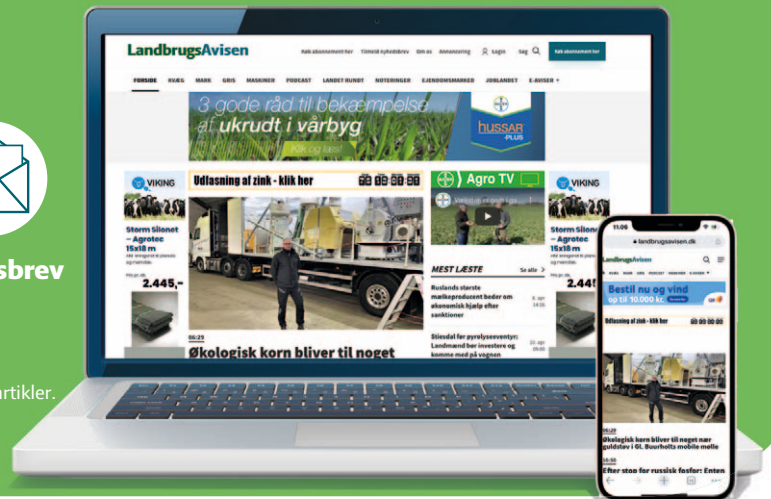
sbrev

rtikler.

LandbrugsAvisen

Køb abonnement her Tilmeld nyhedsbrev Om os Annoncering Log ind Søg Køb abonnement her

FORSIDE KVÆG MARK GRIS MASKINER PODCAST LANDET RUNDT NOTERINGER EJENDOMSMARKED JOBLANDET E-AVISER

3 gode råd til bekæmpelse af ukrudt i vårbyg

Klik og læs!

hussar PLUS

VIKING

Storm Silonet – Agrotec 15x18 m

2.445,-

Udfasning af zink - klik her

Agro TV

MEST LÆSTE

Se alle

Ruslands største mælkeproducent beder om økonomisk hjælp efter sanktioner

Stiesdal for pyrolyseeventyr: Landmænd bør investere og komme med på vognen

06:25

Økologisk korn bliver til noget

VIKING

Storm Silonet – Agrotec 15x18 m

2.445

11:06

landbrugsavisen.dk

LandbrugsAvisen

Bestil nu og vind op til 10.000 kr

Udfasning af zink - klik her

Økologisk korn bliver til noget nær guldstøv i Gl. Buurholts mobile mølle

Efter stop for russisk fosfor: Enten